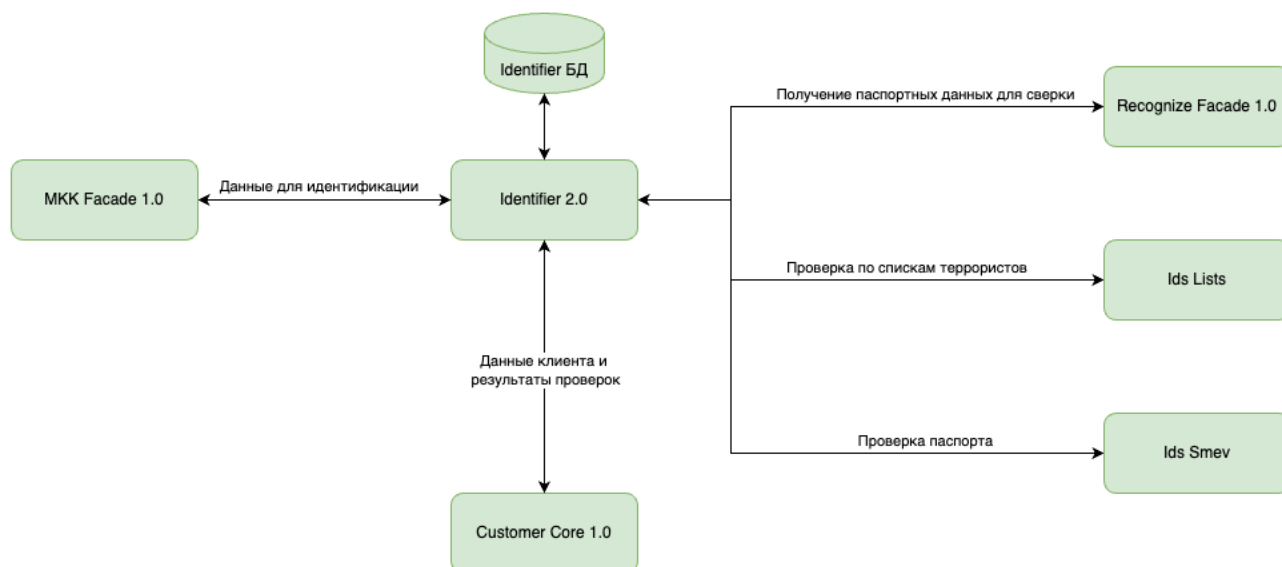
Identifier БД

Получение паспортных данных для сверки

Recognize Facade 1.0

MKK Facade 1.0

Данные для идентификации

Identifier 2.0

Проверка по спискам террористов

Ids Lists

Данные клиента и результаты проверок

Проверка паспорта

Ids Smev

Customer Core 1.0